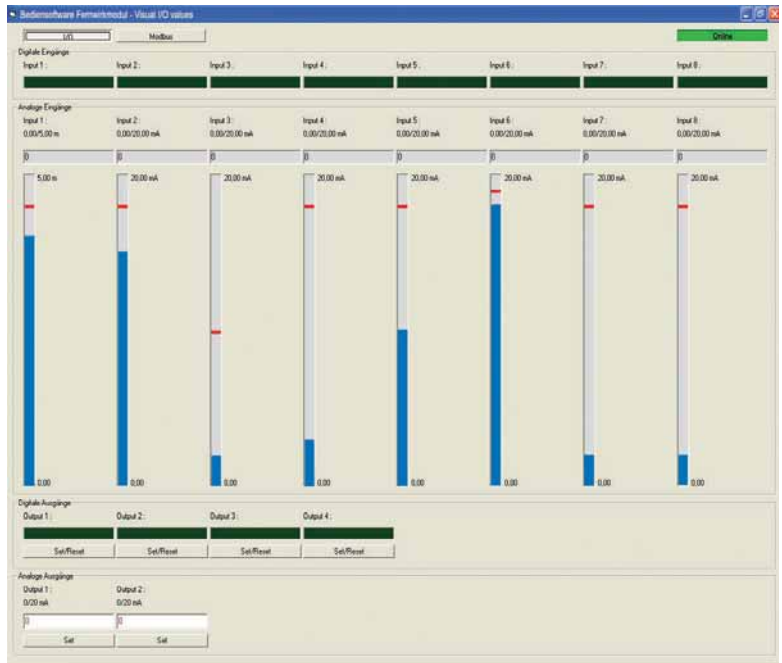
Bedienssoftware Fernwirkmodul - Visual I/O values

I/O
Modbus
Online

Digitale Eingänge
Input 1 :
Input 2 :
Input 3 :
Input 4 :
Input 5 :
Input 6 :
Input 7 :
Input 8 :

Analoge Eingänge
Input 1 :
0,00/5,00 m
Input 2 :
0,00/20,00 mA
Input 3 :
0,00/20,00 mA
Input 4 :
0,00/20,00 mA
Input 5 :
0,00/20,00 mA
Input 6 :
0,00/20,00 mA
Input 7 :
0,00/20,00 mA
Input 8 :
0,00/20,00 mA

0
0
0
0
0
0
0
0

5,00 m
20,00 mA
20,00 mA
20,00 mA
20,00 mA
20,00 mA
20,00 mA
20,00 mA

0,00
0,00
0,00
0,00
0,00
0,00
0,00
0,00

Digitale Ausgänge
Output 1 :
Output 2 :
Output 3 :
Output 4 :
Set/Reset
Set/Reset
Set/Reset
Set/Reset

Analoge Ausgänge
Output 1 :
0/20 mA
Output 2 :
0/20 mA
0
0
Set
Set